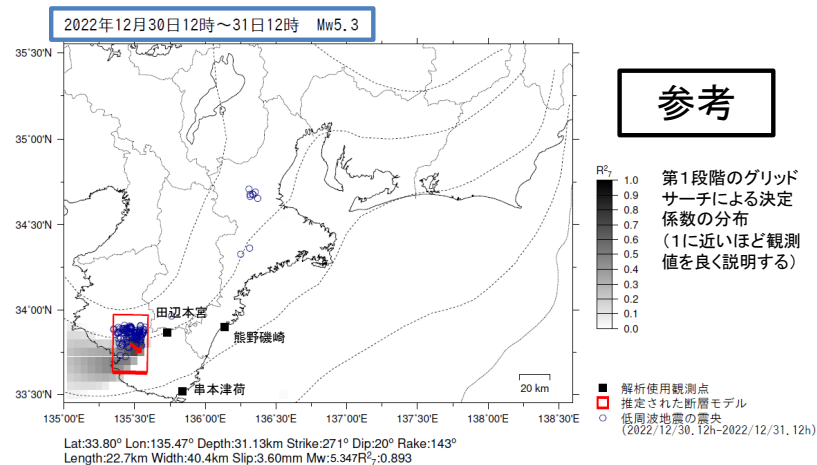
2022年12月30日12時～31日12時　Mw5.3

参考

第１段階のグリッドサーチによる決定係数の分布（1に近いほど観測値を良く説明する）

35°30'N
35°00'N
34°30'N
34°00'N
33°30'N

135°00'E　135°30'E　136°00'E　136°30'E　137°00'E　137°30'E　138°00'E　138°30'E

$R^2_7$
1.0
0.9
0.8
0.7
0.6
0.5
0.4
0.3
0.2
0.1
0.0

田辺本宮
熊野磯崎
串本津荷

20 km

解析使用観測点
推定された断層モデル
低周波地震の震央
(2022/12/30.12h-2022/12/31.12h)

Lat:33.80° Lon:135.47° Depth:31.13km Strike:271° Dip:20° Rake:143°
Length:22.7km Width:40.4km Slip:3.60mm Mw:5.347$R^2_7$:0.893